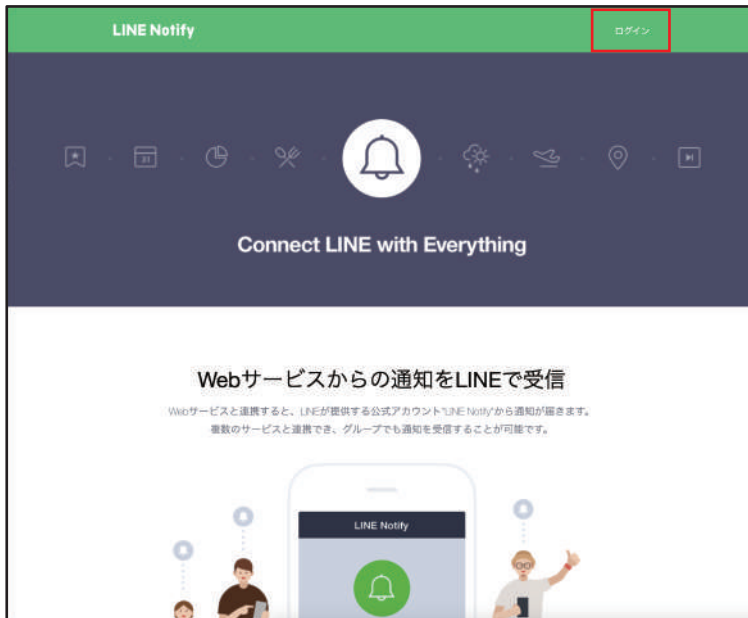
LINE Notify

ログイン

Connect LINE with Everything

Webサービスからの通知をLINEで受信

Webサービスと連携すると、LINEが提供する公式アカウント"LINE Notify"から通知が届きます。
複数のサービスと連携でき、グループでも通知を受信することが可能です。

LINE Notify